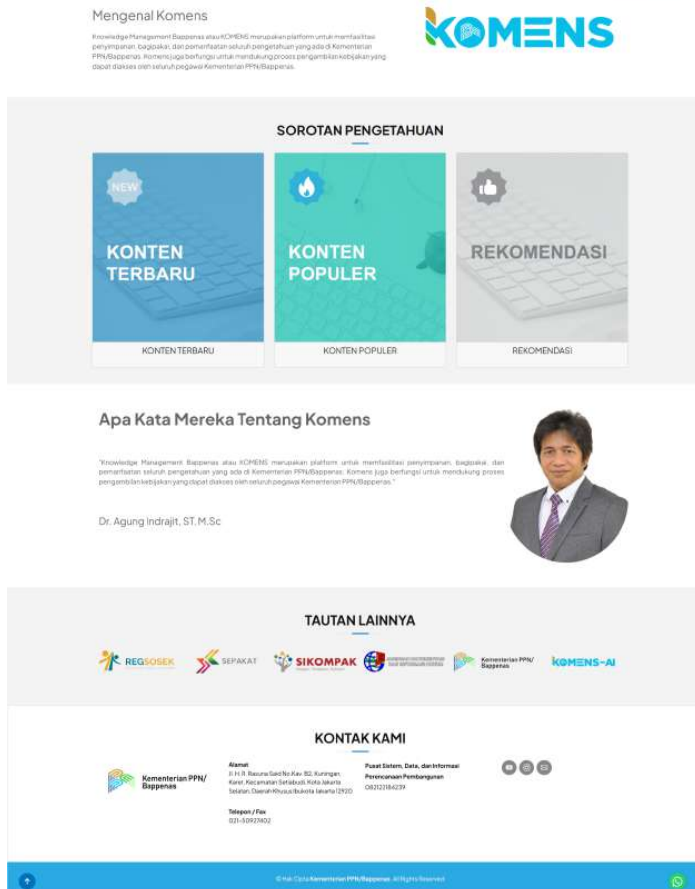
Mengenal Komens

Knowledge Management Bappenas atau KOMENS merupakan platform untuk memfasilitasi penyimpanan, bagipakai, dan pemanfaatan seluruh pengetahuan yang ada di Kementerian PPN/Bappenas. Komens juga berfungsi untuk mendukung proses pengambilan kebijakan yang dapat diakses oleh seluruh pegawai Kementerian PPN/Bappenas.

KOMENS

SOROTAN PENGETAHUAN

NEW
KONTEN TERBARU
KONTEN TERBARU

KONTEN POPULER
KONTEN POPULER

REKOMENDASI
REKOMENDASI

Apa Kata Mereka Tentang Komens

"Knowledge Management Bappenas atau KOMENS merupakan platform untuk memfasilitasi penyimpanan, bagipakai, dan pemanfaatan seluruh pengetahuan yang ada di Kementerian PPN/Bappenas. Komens juga berfungsi untuk mendukung proses pengambilan kebijakan yang dapat diakses oleh seluruh pegawai Kementerian PPN/Bappenas."

Dr. Agung Indrajit, ST. M.Sc

TAUTAN LAINNYA

REGSOSEK SEPAKAT SIKOMPAK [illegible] Kementerian PPN/ Bappenas KOMENS-AI

KONTAK KAMI

Kementerian PPN/ Bappenas

Alamat
Jl. H. R. Rasuna Said No.Kav. B2, Kuningan, Karet, Kecamatan Setiabudi, Kota Jakarta Selatan, Daerah Khusus Ibukota Jakarta 12920

Telepon / Fax
021-50921402

Pusat Sistem, Data, dan Informasi Perencanaan Pembangunan
082121184239

© Hak Cipta Kementerian PPN/Bappenas. All Rights Reserved